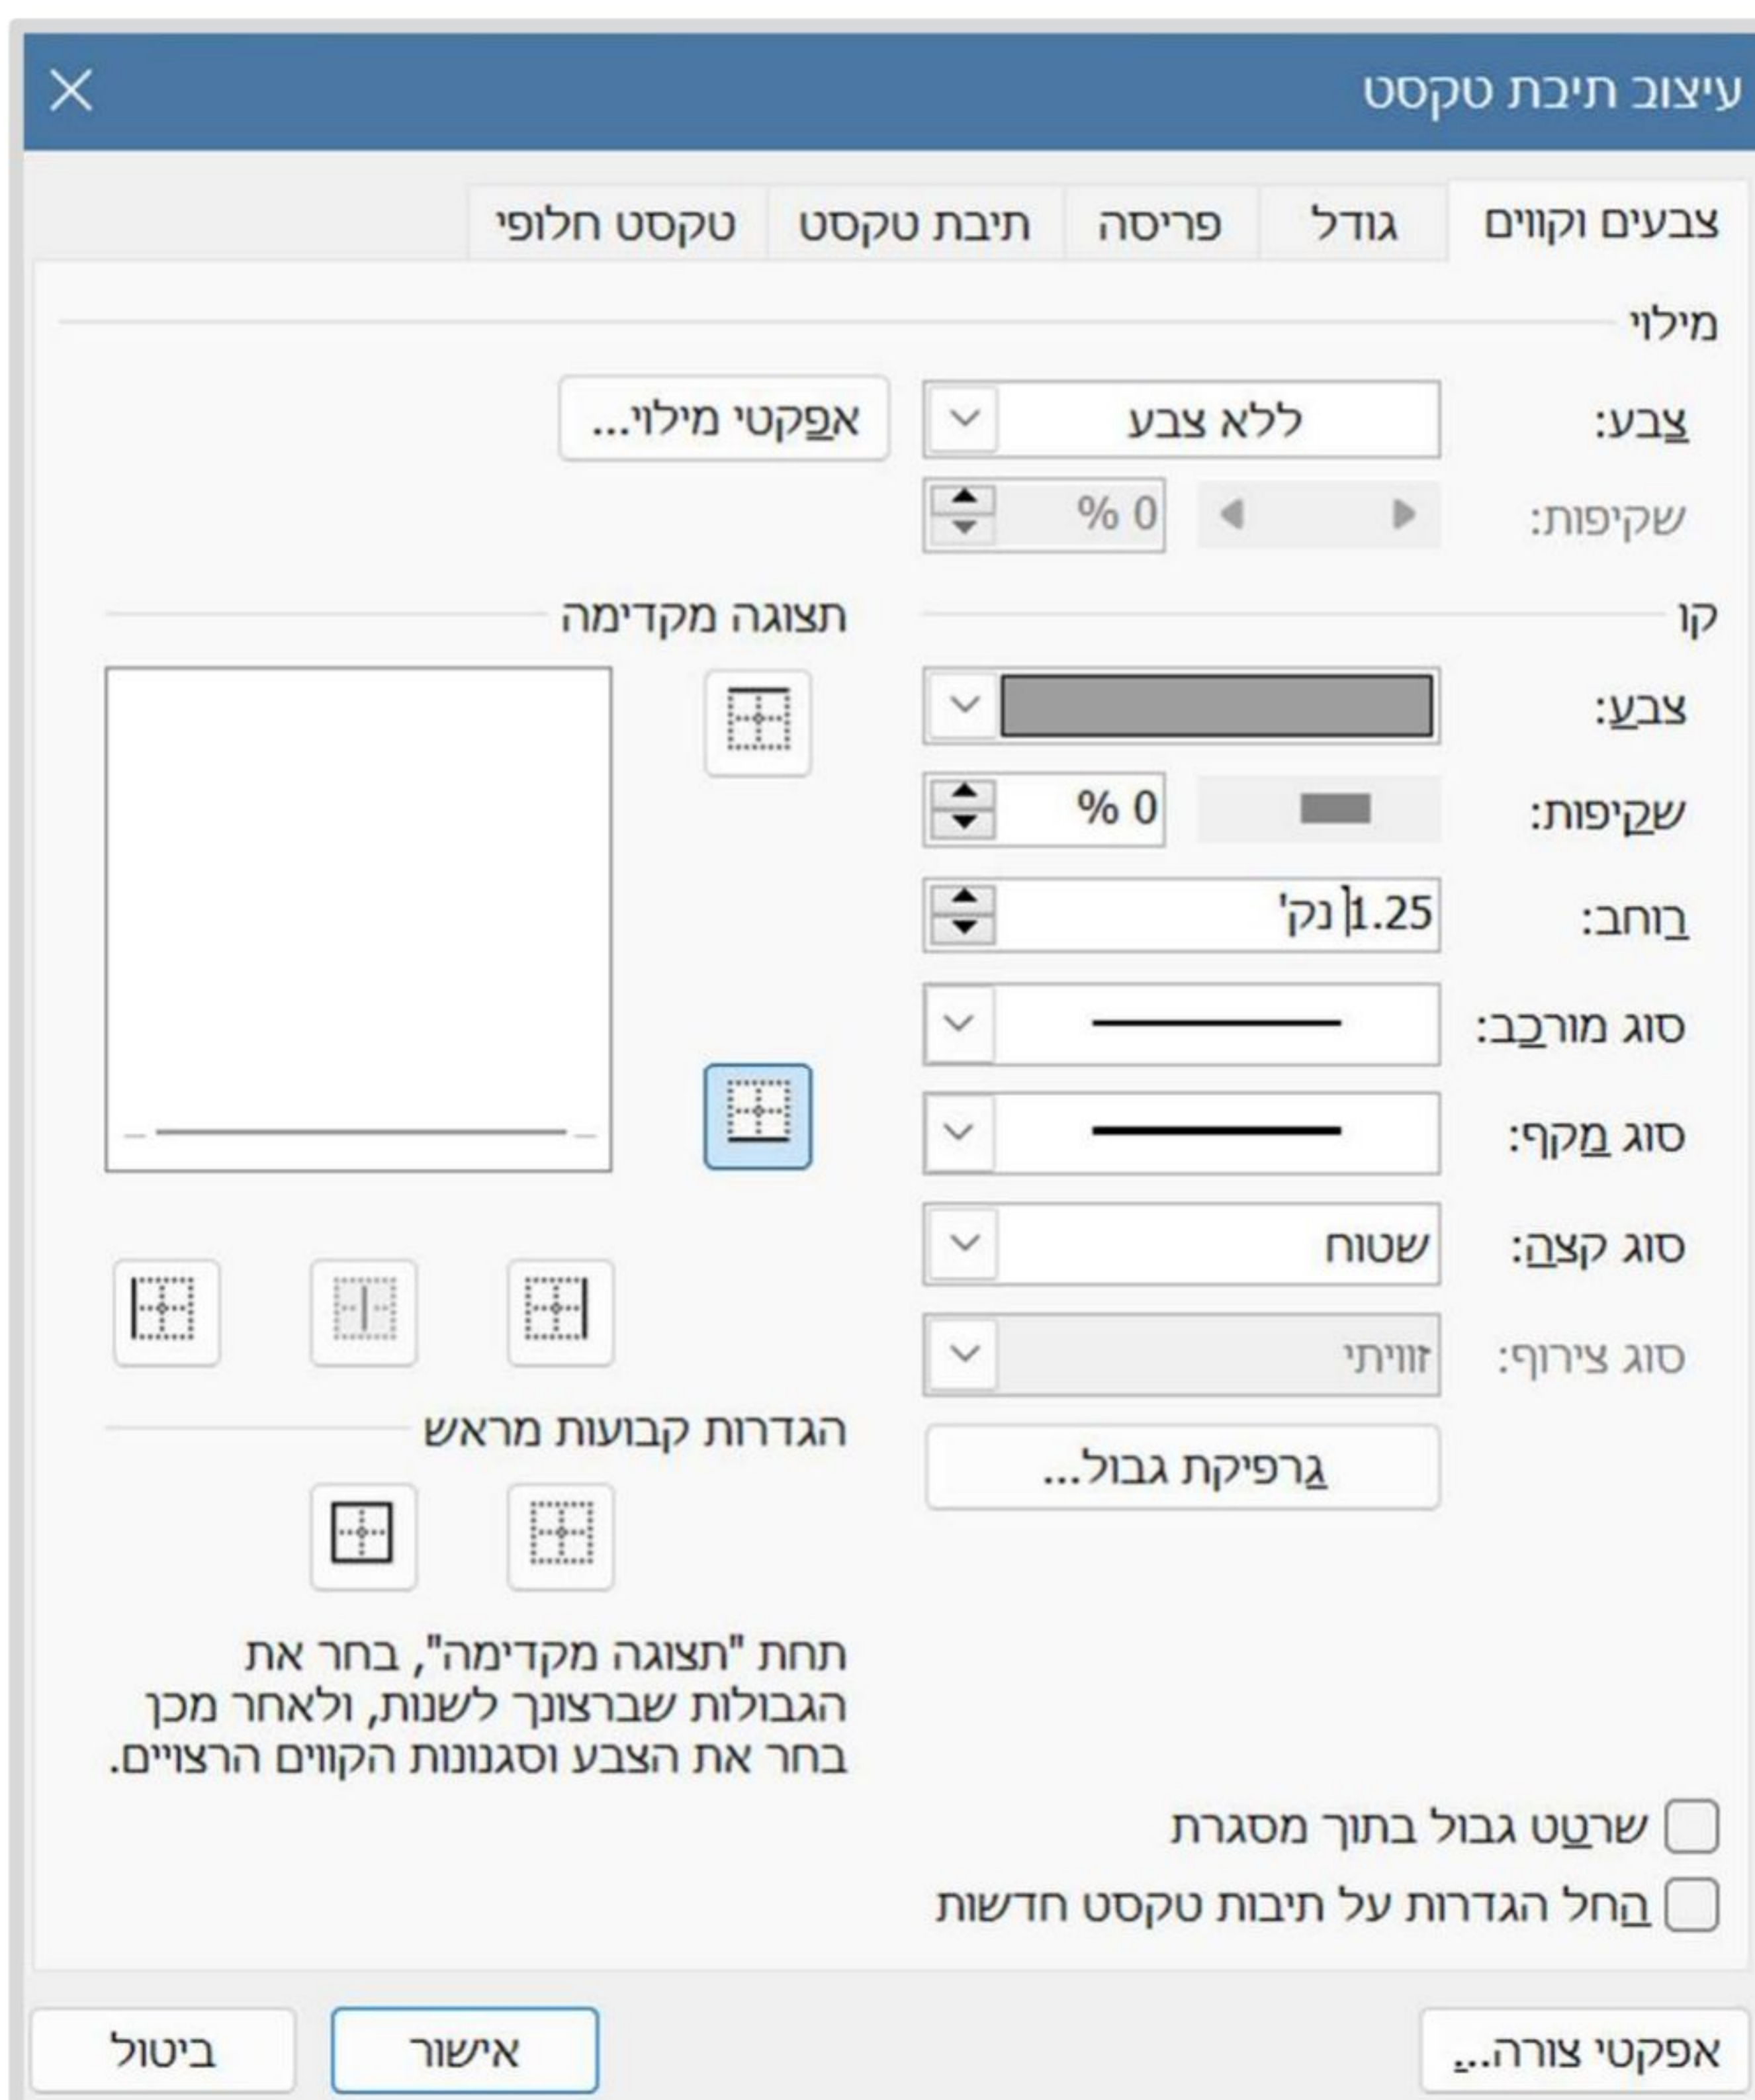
עיצוב תיבת טקסט
X

צבעים וקווים | גודל | פריסה | תיבת טקסט | טקסט חלופי

מילוי
צבע: ללא צבע
אפקטי מילוי...
שקיפות: 0 %

קו
צבע:
שקיפות: 0 %
רוחב: 1.25 נק'
סוג מורכב:
סוג מקף:
סוג קצה: שטוח
סוג צירוף: זוויתי
גרפיקת גבול...

תצוגה מקדימה

הגדרות קבועות מראש

תחת "תצוגה מקדימה", בחר את הגבולות שברצונך לשנות, ולאחר מכן בחר את הצבע וסגנונות הקווים הרצויים.

שרטט גבול בתוך מסגרת
החל הגדרות על תיבות טקסט חדשות

אפקטי צורה...
אישור
ביטול